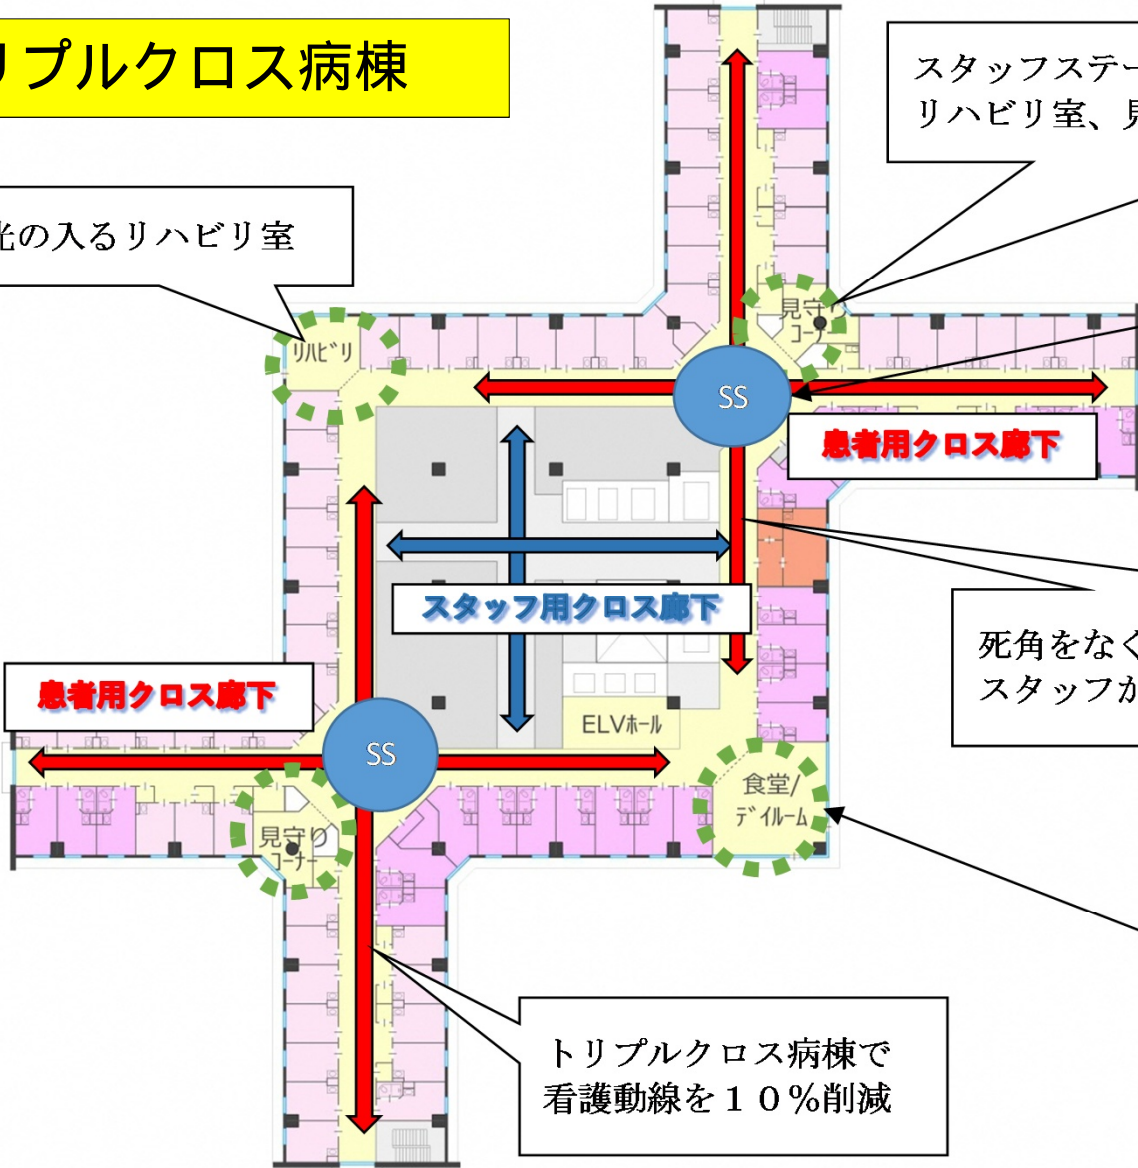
リプルクロス病棟

光の入るリハビリ室

スタッフステー
リハビリ室、見

リハビリ

見守り
コーナー

SS

患者用クロス廊下

スタッフ用クロス廊下

死角をなく
スタッフが

患者用クロス廊下

ELVホール

SS

食堂/
デイルーム

見守り
コーナー

トリプルクロス病棟で
看護動線を１０％削減